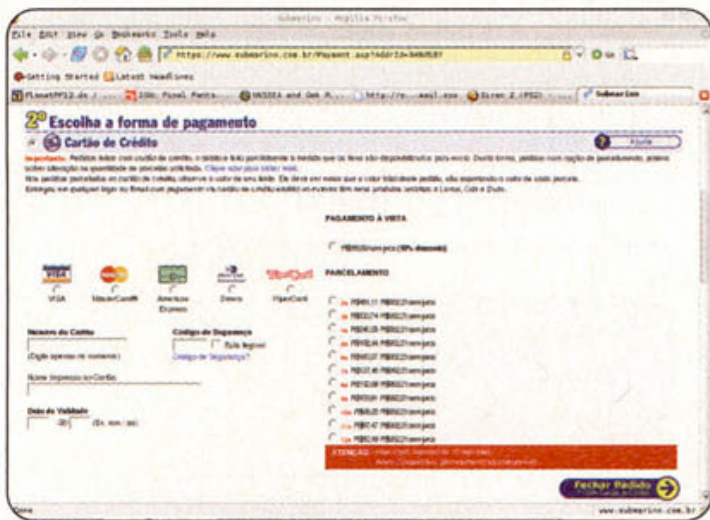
Submarino - Mozilla Firefox

File Edit View Go Bookmarks Tools Help

https://www.submarino.com.br/Payment.asp?ddrId=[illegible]

Getting Started Latest Headlines

PlanetFF12.de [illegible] IGN: Pixel Pants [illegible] NVIDIA and Get R... http://r...aol.asx Siren 2 (PS2) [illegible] Submarino

2º Escolha a forma de pagamento

Cartão de Crédito

Ajuda

Importante: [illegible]

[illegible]

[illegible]

PAGAMENTO À VISTA

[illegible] (10% desconto)

PARCELAMENTO

VISA

MasterCard

American Express

Diners

HiperCard

Número do Cartão

(Digite apenas os números)

Código de Segurança

Não legível

Código de Segurança?

Nome Impresso no Cartão

Data de Validade

(Ex. mm / aa)

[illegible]

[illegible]

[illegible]

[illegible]

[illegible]

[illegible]

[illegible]

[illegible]

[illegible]

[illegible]

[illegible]

ATENÇÃO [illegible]

Fechar Pedido

Done

www.submarino.com.br